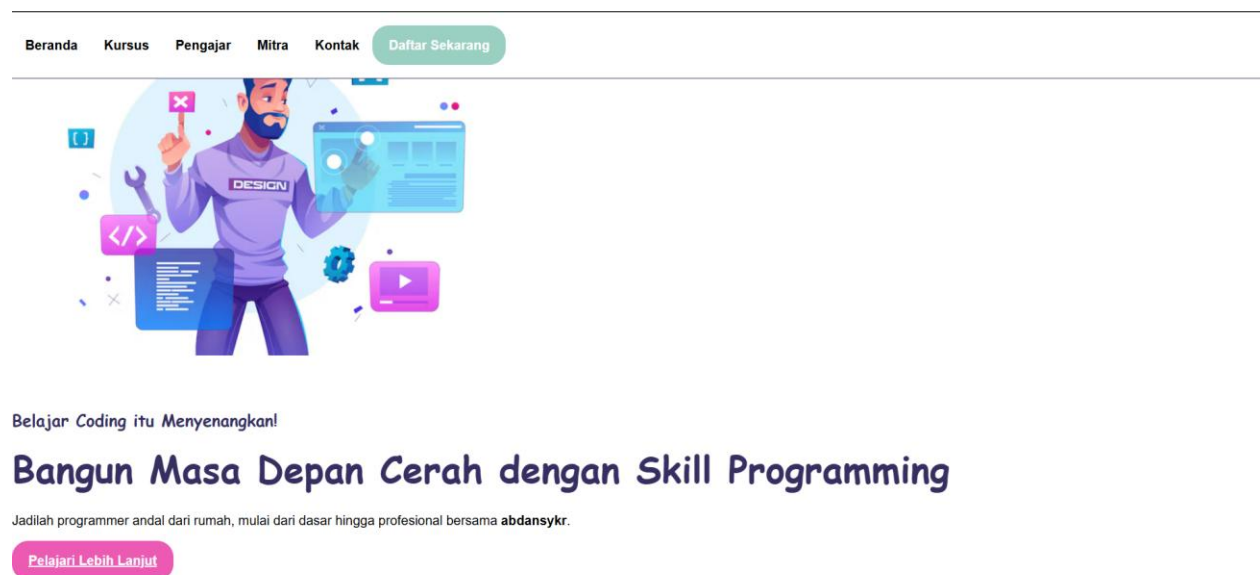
Beranda Kursus Pengajar Mitra Kontak Daftar Sekarang

DESIGN

</>

Belajar Coding itu Menyenangkan!

Bangun Masa Depan Cerah dengan Skill Programming

Jadilah programmer andal dari rumah, mulai dari dasar hingga profesional bersama **abdansykr**.

Pelajari Lebih Lanjut